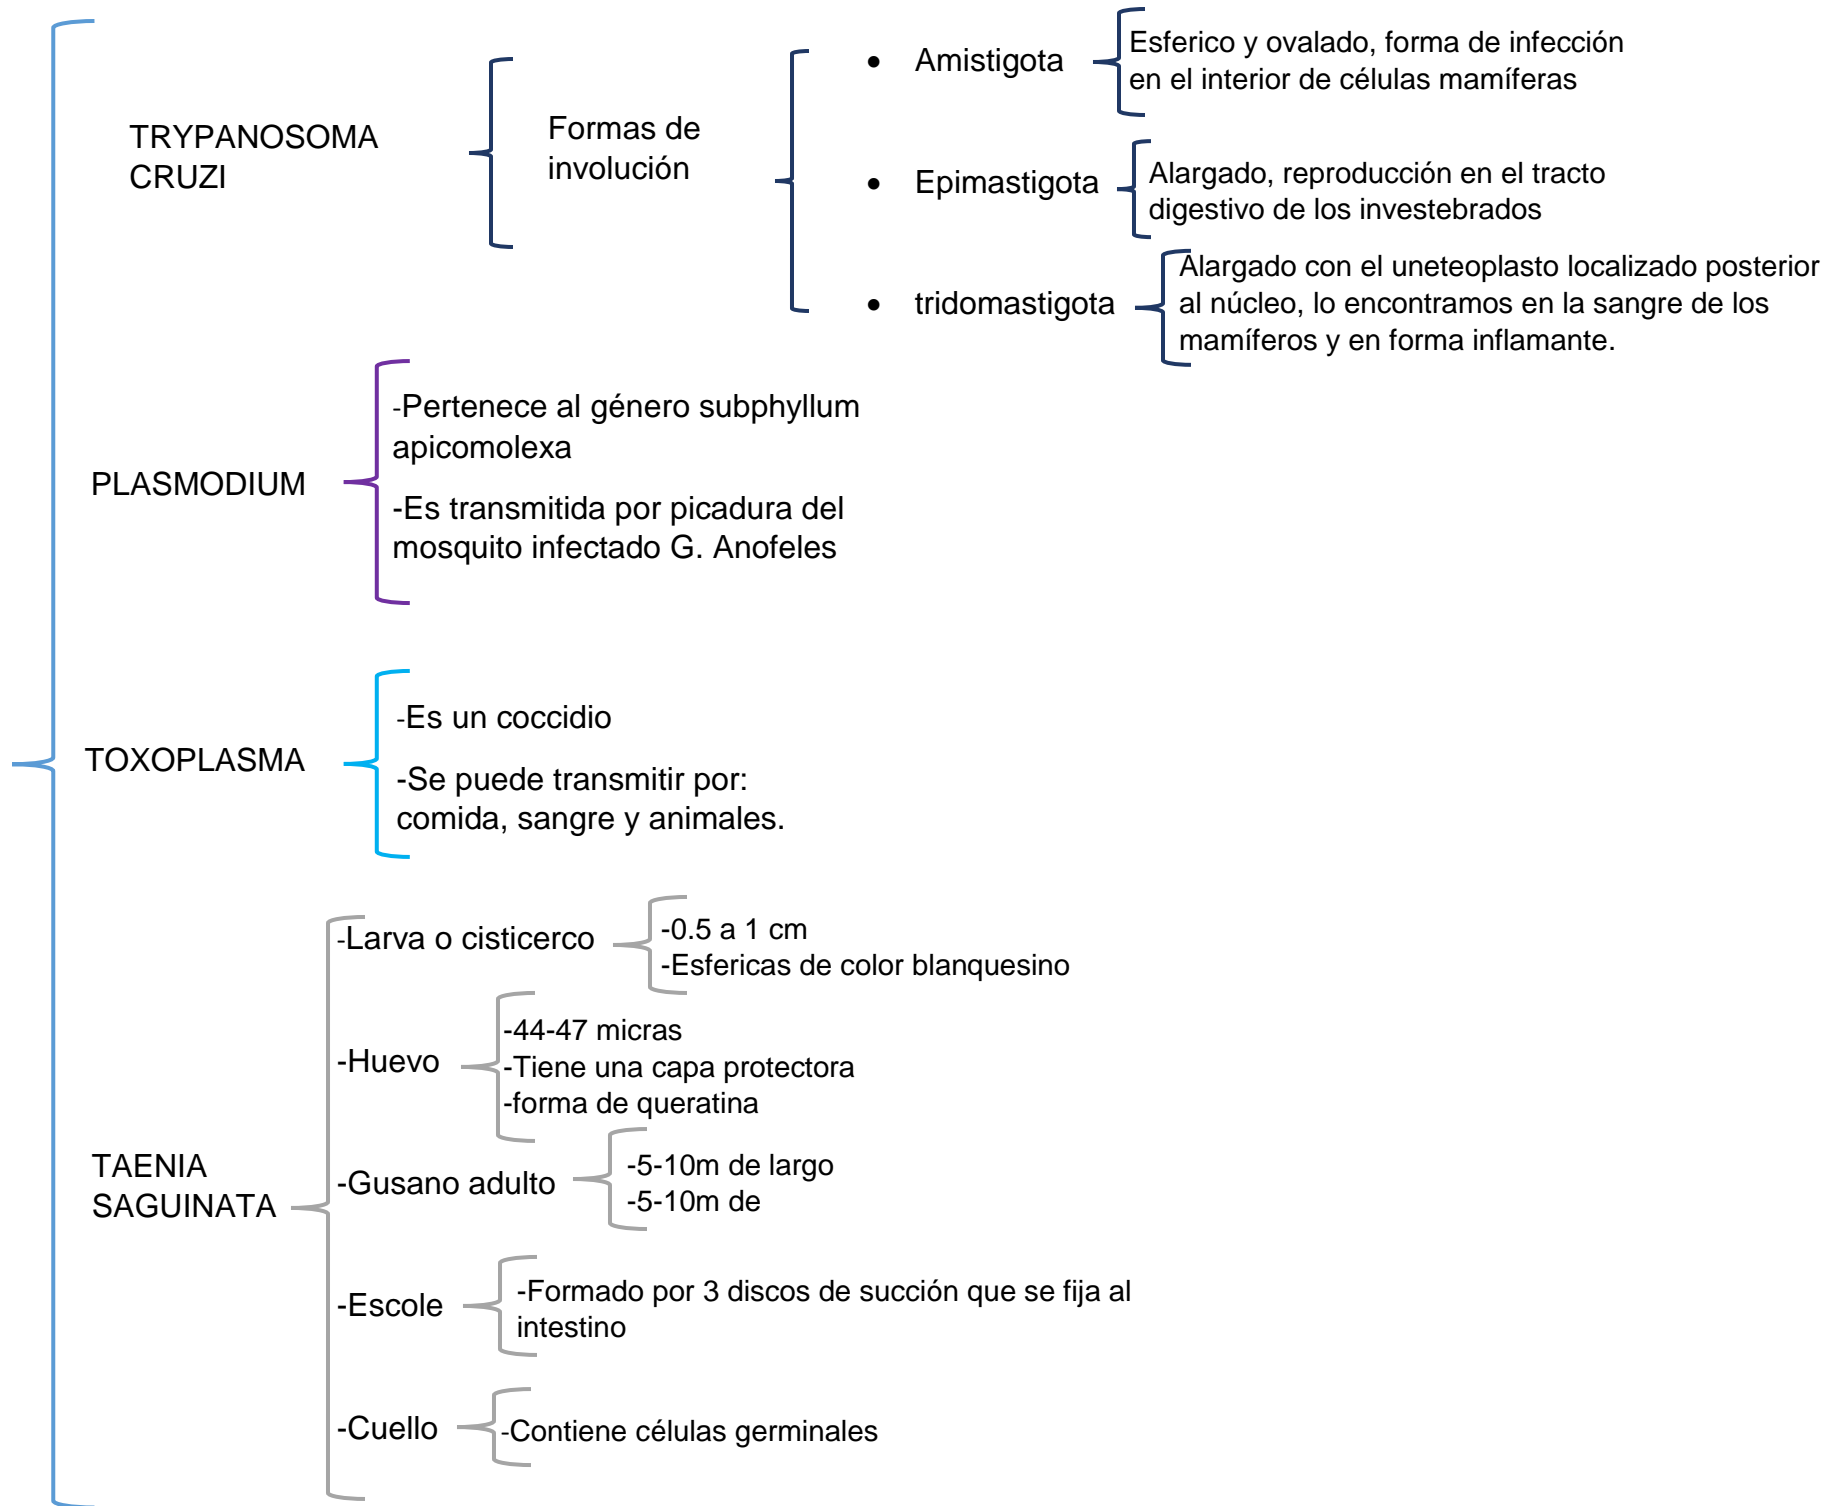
TRYPANOSOMA CRUZI

Formas de involución

• Amistigota

Esferico y ovalado, forma de infección en el interior de células mamíferas

• Epimastigota

Alargado, reproducción en el tracto digestivo de los investebrados

• tridomastigota

Alargado con el uneteoplasto localizado posterior al núcleo, lo encontramos en la sangre de los mamíferos y en forma inflamante.

PLASMODIUM

-Pertenece al género subphyllum apicomolexa

-Es transmitida por picadura del mosquito infectado G. Anofeles

TOXOPLASMA

-Es un coccidio

-Se puede transmitir por: comida, sangre y animales.

TAENIA SAGUINATA

-Larva o cisticerco

-0.5 a 1 cm
-Esfericas de color blanquesino

-Huevo

-44-47 micras
-Tiene una capa protectora
-forma de queratina

-Gusano adulto

-5-10m de largo
-5-10m de

-Escole

-Formado por 3 discos de succión que se fija al intestino

-Cuello

-Contiene células germinales